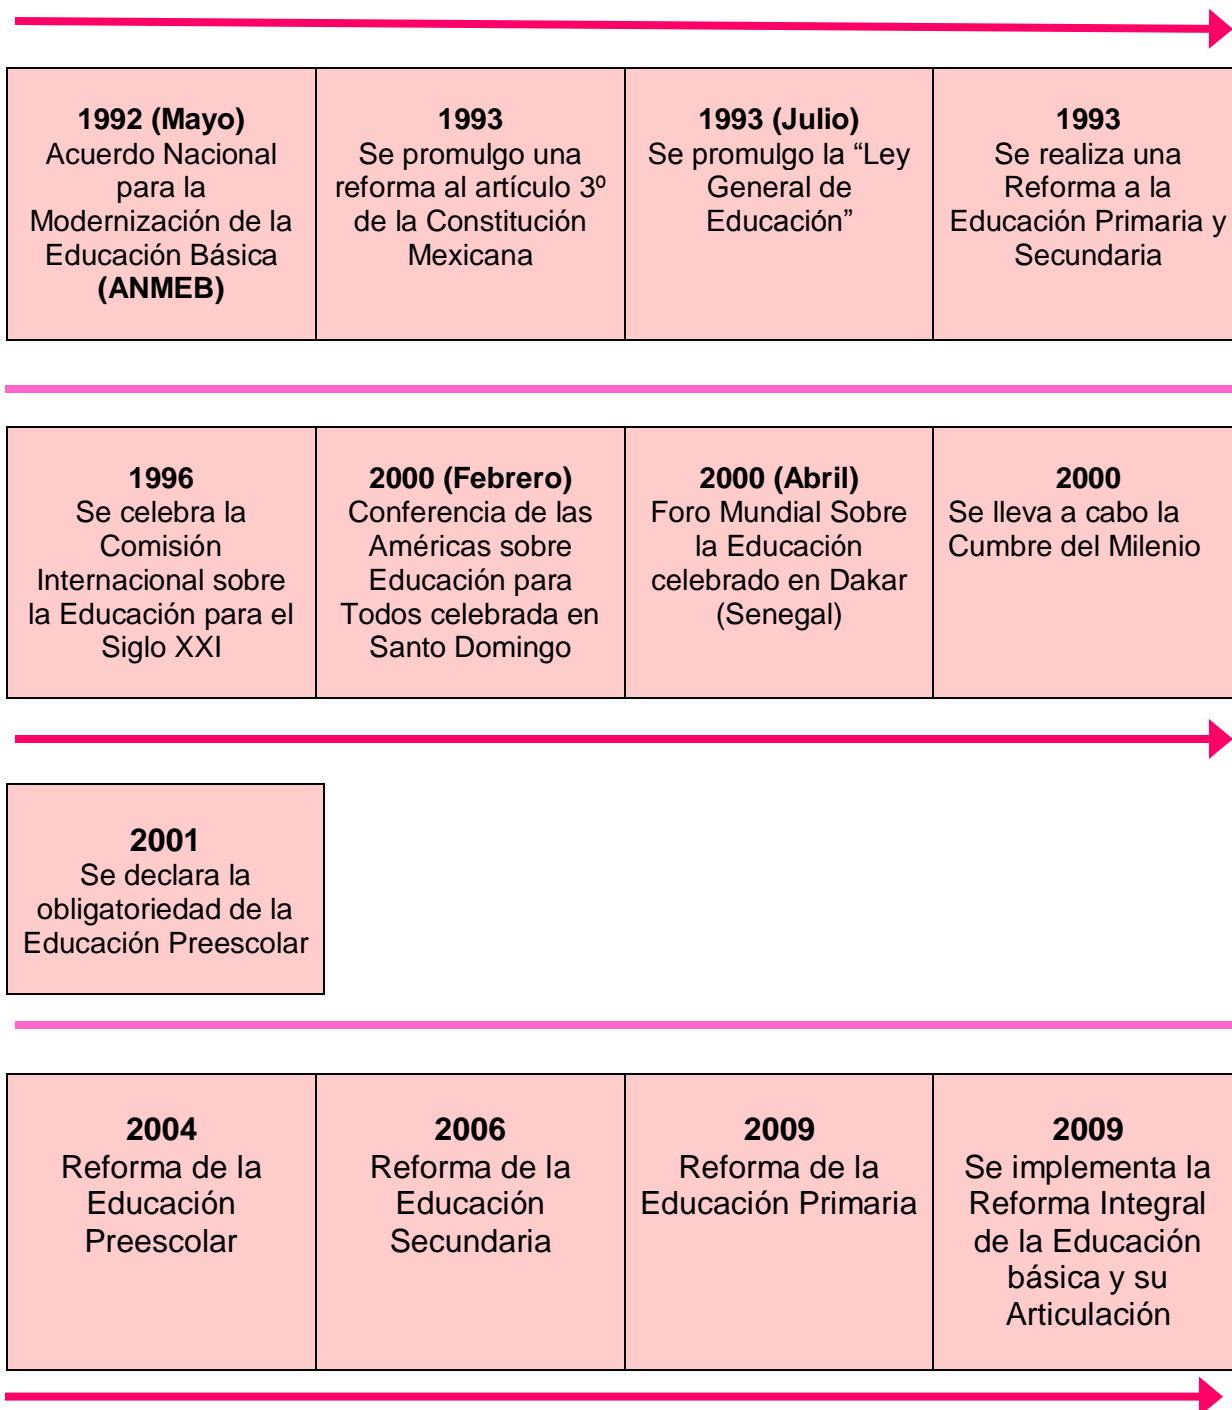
| **1992 (Mayo)** Acuerdo Nacional para la Modernización de la Educación Básica **(ANMEB)** | **1993** Se promulgo una reforma al artículo 3º de la Constitución Mexicana | **1993 (Julio)** Se promulgo la “Ley General de Educación” | **1993** Se realiza una Reforma a la Educación Primaria y Secundaria |
|---|---|---|---|

| **1996** Se celebra la Comisión Internacional sobre la Educación para el Siglo XXI | **2000 (Febrero)** Conferencia de las Américas sobre Educación para Todos celebrada en Santo Domingo | **2000 (Abril)** Foro Mundial Sobre la Educación celebrado en Dakar (Senegal) | **2000** Se lleva a cabo la Cumbre del Milenio |
|---|---|---|---|

| **2001** Se declara la obligatoriedad de la Educación Preescolar |
|---|

| **2004** Reforma de la Educación Preescolar | **2006** Reforma de la Educación Secundaria | **2009** Reforma de la Educación Primaria | **2009** Se implementa la Reforma Integral de la Educación básica y su Articulación |
|---|---|---|---|